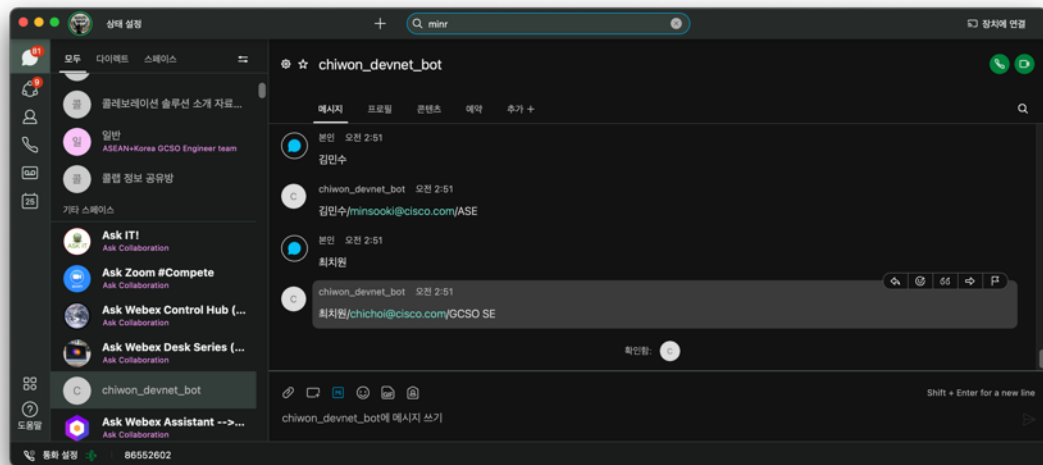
상태 설정

minr

장치에 연결

81

9

25

모두 다이렉트 스페이스

콜

콜레보레이션 솔루션 소개 자료...

일

일반

ASEAN+Korea GCSO Engineer team

콜

콜랩 정보 공유방

기타 스페이스

Ask IT!

Ask Collaboration

Ask Zoom #Compete

Ask Collaboration

Ask Webex Control Hub (...

Ask Collaboration

Ask Webex Desk Series (...

Ask Collaboration

C

chiwon_devnet_bot

Ask Webex Assistant -->...

Ask Collaboration

도움말

chiwon_devnet_bot

메시지 프로필 콘텐츠 예약 추가 +

본인 오전 2:51

김민수

C

chiwon_devnet_bot 오전 2:51

김민수/minsooki@cisco.com/ASE

본인 오전 2:51

최치원

C

chiwon_devnet_bot 오전 2:51

최치원/chichoi@cisco.com/GCSO SE

확인함: C

Shift + Enter for a new line

chiwon_devnet_bot에 메시지 쓰기

통화 설정 86552602